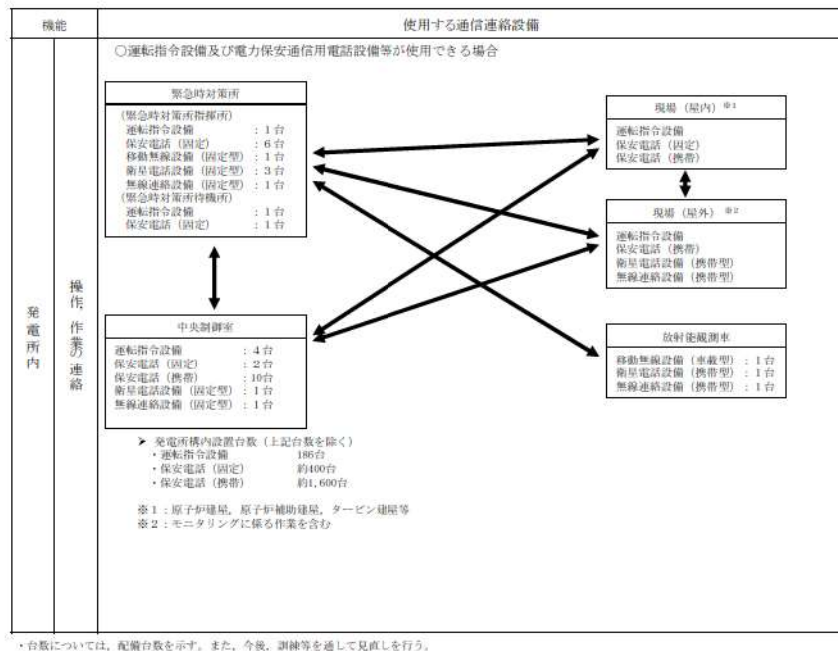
| 機能 | | 使用する通信連絡設備 |
|---|---|---|
| 発電所内 | 操作,作業の連絡 | ○運転指令設備及び電力保安通信用電話設備等が使用できる場合 |

緊急時対策所

（緊急時対策所指揮所）
運転指令設備 ：1台
保安電話（固定） ：6台
移動無線設備（固定型） ：1台
衛星電話設備（固定型） ：3台
無線連絡設備（固定型） ：1台
（緊急時対策所待機所）
運転指令設備 ：1台
保安電話（固定） ：1台

現場（屋内）※1

運転指令設備
保安電話（固定）
保安電話（携帯）

現場（屋外）※2

運転指令設備
保安電話（携帯）
衛星電話設備（携帯型）
無線連絡設備（携帯型）

中央制御室

運転指令設備 ：4台
保安電話（固定） ：2台
保安電話（携帯） ：10台
衛星電話設備（固定型） ：1台
無線連絡設備（固定型） ：1台

放射能観測車

移動無線設備（車載型） ：1台
衛星電話設備（携帯型） ：1台
無線連絡設備（携帯型） ：1台

➤ 発電所構内設置台数（上記台数を除く）
・運転指令設備 186台
・保安電話（固定） 約400台
・保安電話（携帯） 約1,600台

※1：原子炉建屋，原子炉補助建屋，タービン建屋等
※2：モニタリングに係る作業を含む

・台数については，配備台数を示す。また，今後，訓練等を通して見直しを行う。